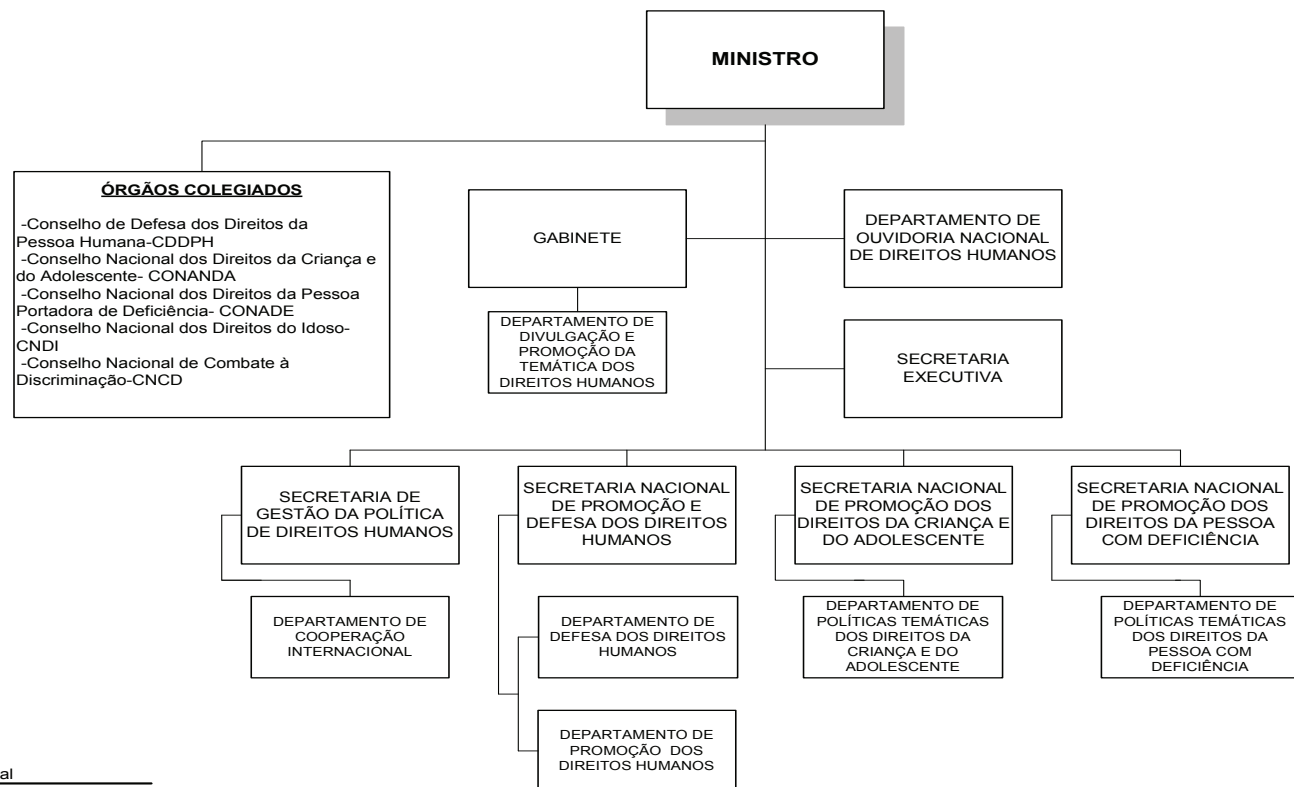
MINISTRO

ÓRGÃOS COLEGIADOS

-Conselho de Defesa dos Direitos da Pessoa Humana-CDDPH
-Conselho Nacional dos Direitos da Criança e do Adolescente- CONANDA
-Conselho Nacional dos Direitos da Pessoa Portadora de Deficiência- CONADE
-Conselho Nacional dos Direitos do Idoso-CNDI
-Conselho Nacional de Combate à Discriminação-CNCD

GABINETE

DEPARTAMENTO DE DIVULGAÇÃO E PROMOÇÃO DA TEMÁTICA DOS DIREITOS HUMANOS

DEPARTAMENTO DE OUVIDORIA NACIONAL DE DIREITOS HUMANOS

SECRETARIA EXECUTIVA

SECRETARIA DE GESTÃO DA POLÍTICA DE DIREITOS HUMANOS

DEPARTAMENTO DE COOPERAÇÃO INTERNACIONAL

SECRETARIA NACIONAL DE PROMOÇÃO E DEFESA DOS DIREITOS HUMANOS

DEPARTAMENTO DE DEFESA DOS DIREITOS HUMANOS

DEPARTAMENTO DE PROMOÇÃO DOS DIREITOS HUMANOS

SECRETARIA NACIONAL DE PROMOÇÃO DOS DIREITOS DA CRIANÇA E DO ADOLESCENTE

DEPARTAMENTO DE POLÍTICAS TEMÁTICAS DOS DIREITOS DA CRIANÇA E DO ADOLESCENTE

SECRETARIA NACIONAL DE PROMOÇÃO DOS DIREITOS DA PESSOA COM DEFICIÊNCIA

DEPARTAMENTO DE POLÍTICAS TEMÁTICAS DOS DIREITOS DA PESSOA COM DEFICIÊNCIA

al